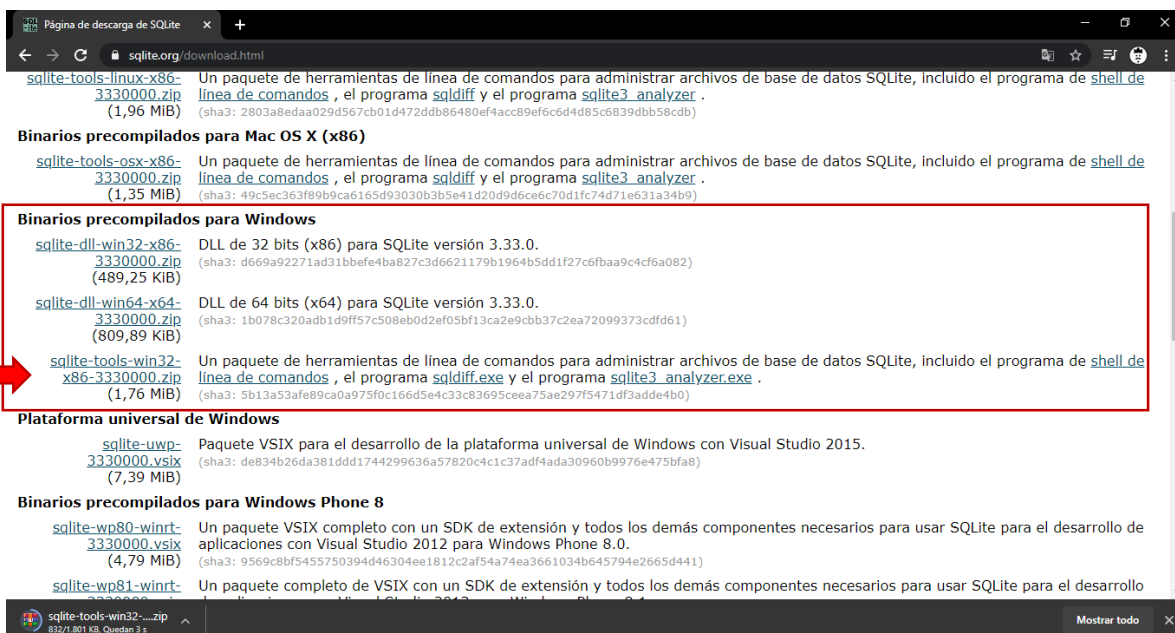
Página de descarga de SQLite ×
sqlite.org/download.html

sqlite-tools-linux-x86-3330000.zip (1,96 MiB) Un paquete de herramientas de línea de comandos para administrar archivos de base de datos SQLite, incluido el programa de shell de línea de comandos , el programa sqldiff y el programa sqlite3_analyzer .
(sha3: 2803a8edaa029d567cb01d472ddb86480ef4acc89ef6c6d4d85c6839dbb58cdb)

Binarios precompilados para Mac OS X (x86)

sqlite-tools-osx-x86-3330000.zip (1,35 MiB) Un paquete de herramientas de línea de comandos para administrar archivos de base de datos SQLite, incluido el programa de shell de línea de comandos , el programa sqldiff y el programa sqlite3_analyzer .
(sha3: 49c5ec363f89b9ca6165d93030b3b5e41d20d9d6ce6c70d1fc74d71e631a34b9)

Binarios precompilados para Windows

sqlite-dll-win32-x86-3330000.zip (489,25 KiB) DLL de 32 bits (x86) para SQLite versión 3.33.0.
(sha3: d669a92271ad31bbefe4ba827c3d6621179b1964b5dd1f27c6fbaa9c4cf6a082)

sqlite-dll-win64-x64-3330000.zip (809,89 KiB) DLL de 64 bits (x64) para SQLite versión 3.33.0.
(sha3: 1b078c320adb1d9ff57c508eb0d2ef05bf13ca2e9cbb37c2ea72099373cdfd61)

sqlite-tools-win32-x86-3330000.zip (1,76 MiB) Un paquete de herramientas de línea de comandos para administrar archivos de base de datos SQLite, incluido el programa de shell de línea de comandos , el programa sqldiff.exe y el programa sqlite3_analyzer.exe .
(sha3: 5b13a53afe89ca0a975f0c166d5e4c33c83695ceea75ae297f5471df3adde4b0)

Plataforma universal de Windows

sqlite-uwp-3330000.vsix (7,39 MiB) Paquete VSIX para el desarrollo de la plataforma universal de Windows con Visual Studio 2015.
(sha3: de834b26da381ddd1744299636a57820c4c1c37adf4ada30960b9976e475bfa8)

Binarios precompilados para Windows Phone 8

sqlite-wp80-winrt-3330000.vsix (4,79 MiB) Un paquete VSIX completo con un SDK de extensión y todos los demás componentes necesarios para usar SQLite para el desarrollo de aplicaciones con Visual Studio 2012 para Windows Phone 8.0.
(sha3: 9569c8bf5455750394d46304ee1812c2af54a74ea3661034b645794e2665d441)

sqlite-wp81-winrt- Un paquete completo de VSIX con un SDK de extensión y todos los demás componentes necesarios para usar SQLite para el desarrollo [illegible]

sqlite-tools-win32-....zip
832/1.801 KB, Quedan 3 s
Mostrar todo
×